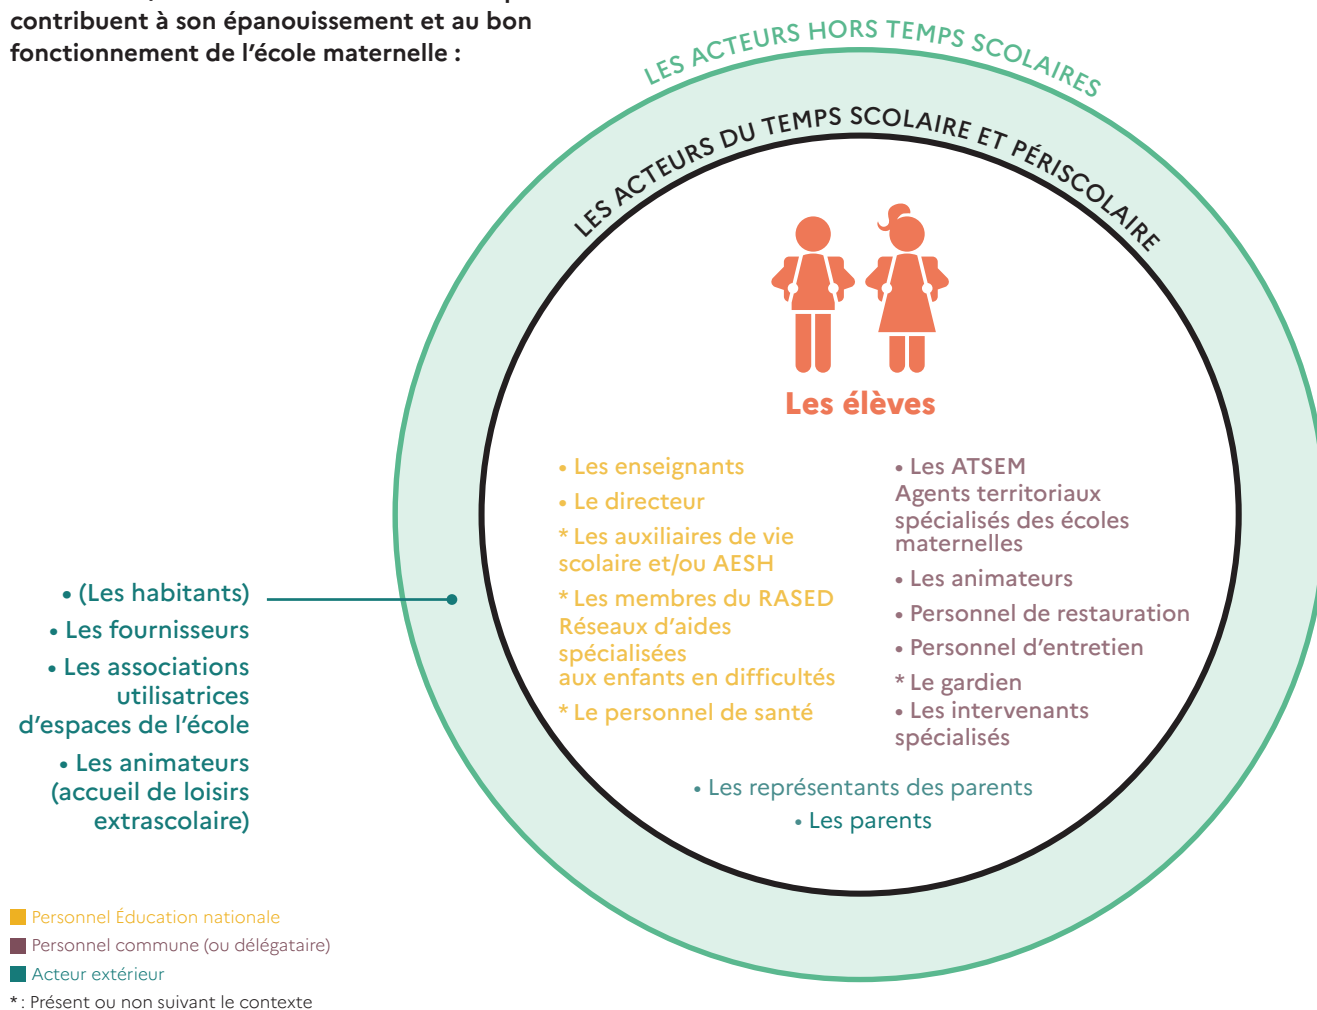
contribuent à son épanouissement et au bon fonctionnement de l'école maternelle :

LES ACTEURS HORS TEMPS SCOLAIRES

LES ACTEURS DU TEMPS SCOLAIRE ET PÉRISCOLAIRE

Les élèves

• Les enseignants
• Le directeur
* Les auxiliaires de vie scolaire et/ou AESH
* Les membres du RASED Réseaux d'aides spécialisées aux enfants en difficultés
* Le personnel de santé

• Les ATSEM Agents territoriaux spécialisés des écoles maternelles
• Les animateurs
• Personnel de restauration
• Personnel d'entretien
* Le gardien
• Les intervenants spécialisés

• Les représentants des parents
• Les parents

• (Les habitants)
• Les fournisseurs
• Les associations utilisatrices d'espaces de l'école
• Les animateurs (accueil de loisirs extrascolaire)

Personnel Éducation nationale
Personnel commune (ou délégataire)
Acteur extérieur
* : Présent ou non suivant le contexte